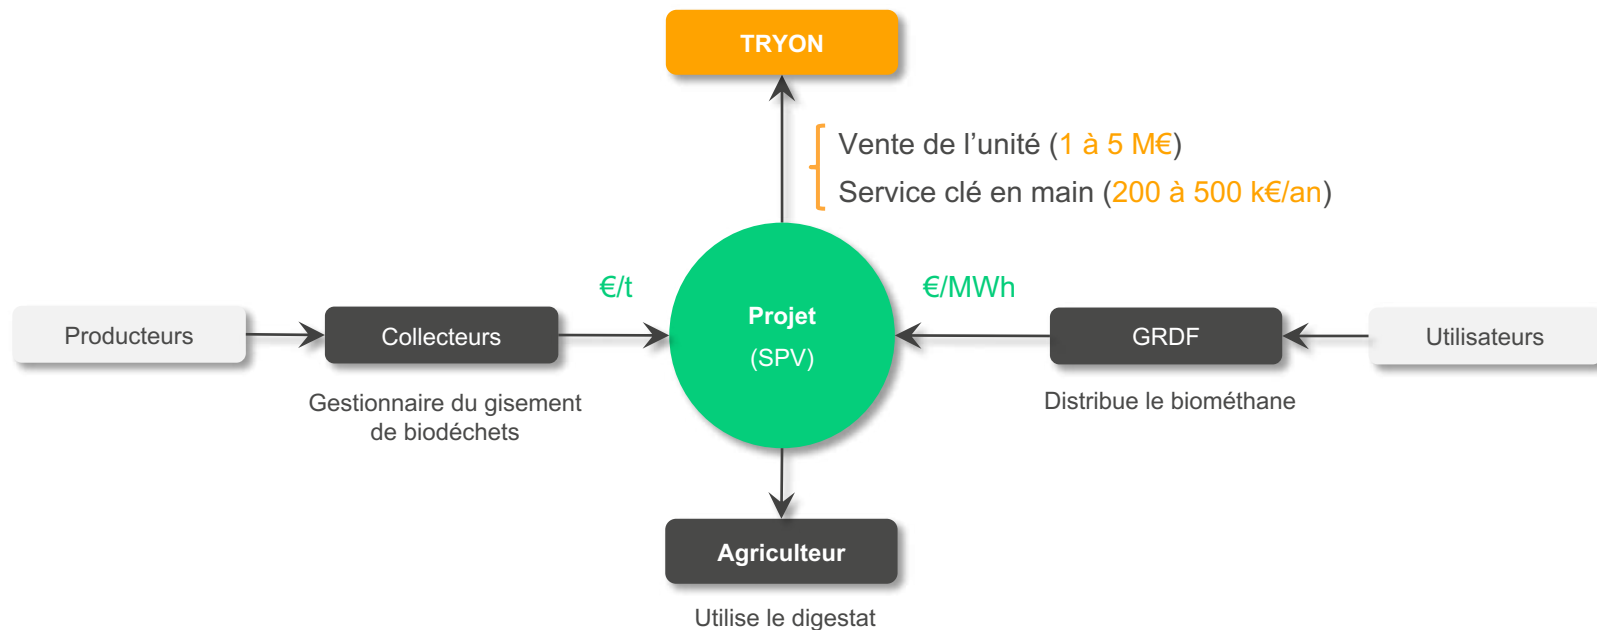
TRYON

Vente de l’unité (1 à 5 M€)
Service clé en main (200 à 500 k€/an)

€/t

€/MWh

Producteurs

Collecteurs

Gestionnaire du gisement de biodéchets

Projet
(SPV)

GRDF

Distribue le biométhane

Utilisateurs

Agriculteur

Utilise le digestat